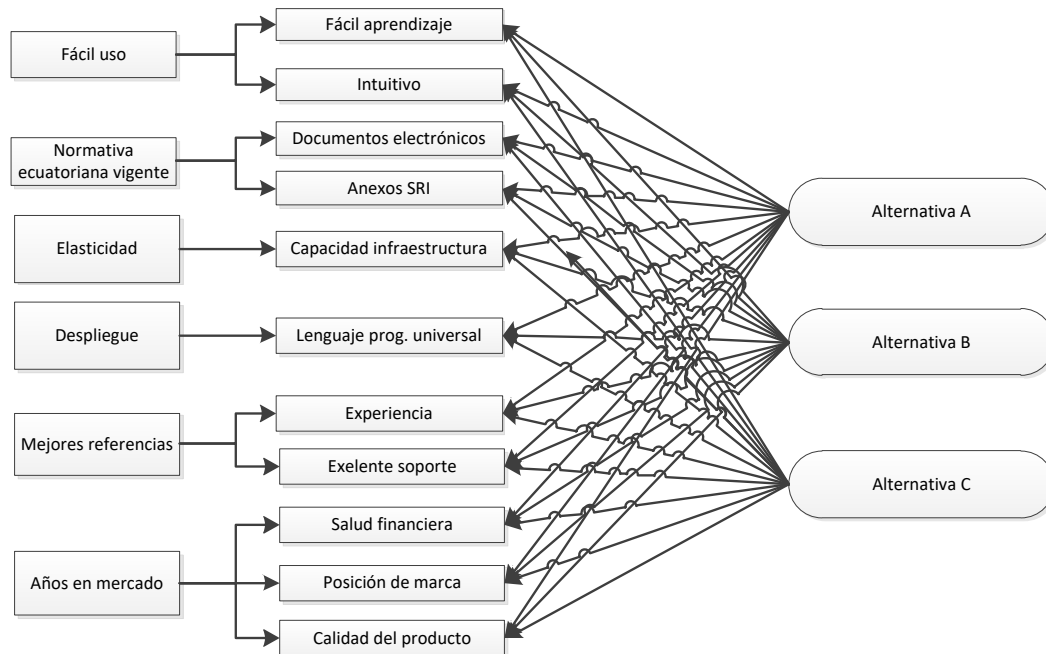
Fácil uso

Fácil aprendizaje

Intuitivo

Normativa ecuatoriana vigente

Documentos electrónicos

Anexos SRI

Elasticidad

Capacidad infraestructura

Despliegue

Lenguaje prog. universal

Mejores referencias

Experiencia

Exelente soporte

Años en mercado

Salud financiera

Posición de marca

Calidad del producto

Alternativa A

Alternativa B

Alternativa C